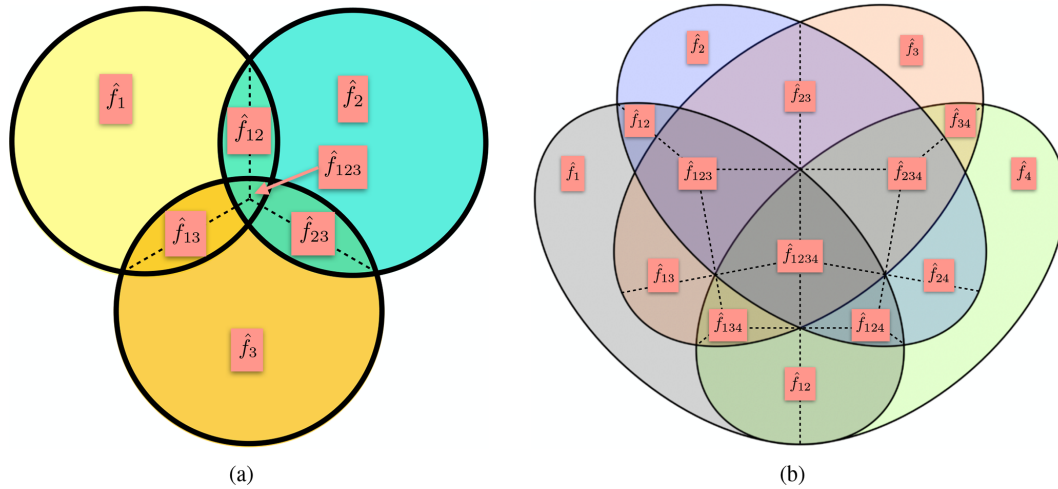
$\hat{f}_1$

$\hat{f}_2$

$\hat{f}_{12}$

$\hat{f}_{123}$

$\hat{f}_{13}$

$\hat{f}_{23}$

$\hat{f}_3$

(a)

$\hat{f}_2$

$\hat{f}_3$

$\hat{f}_{23}$

$\hat{f}_{12}$

$\hat{f}_{34}$

$\hat{f}_1$

$\hat{f}_{123}$

$\hat{f}_{234}$

$\hat{f}_4$

$\hat{f}_{1234}$

$\hat{f}_{13}$

$\hat{f}_{24}$

$\hat{f}_{134}$

$\hat{f}_{124}$

$\hat{f}_{12}$

(b)